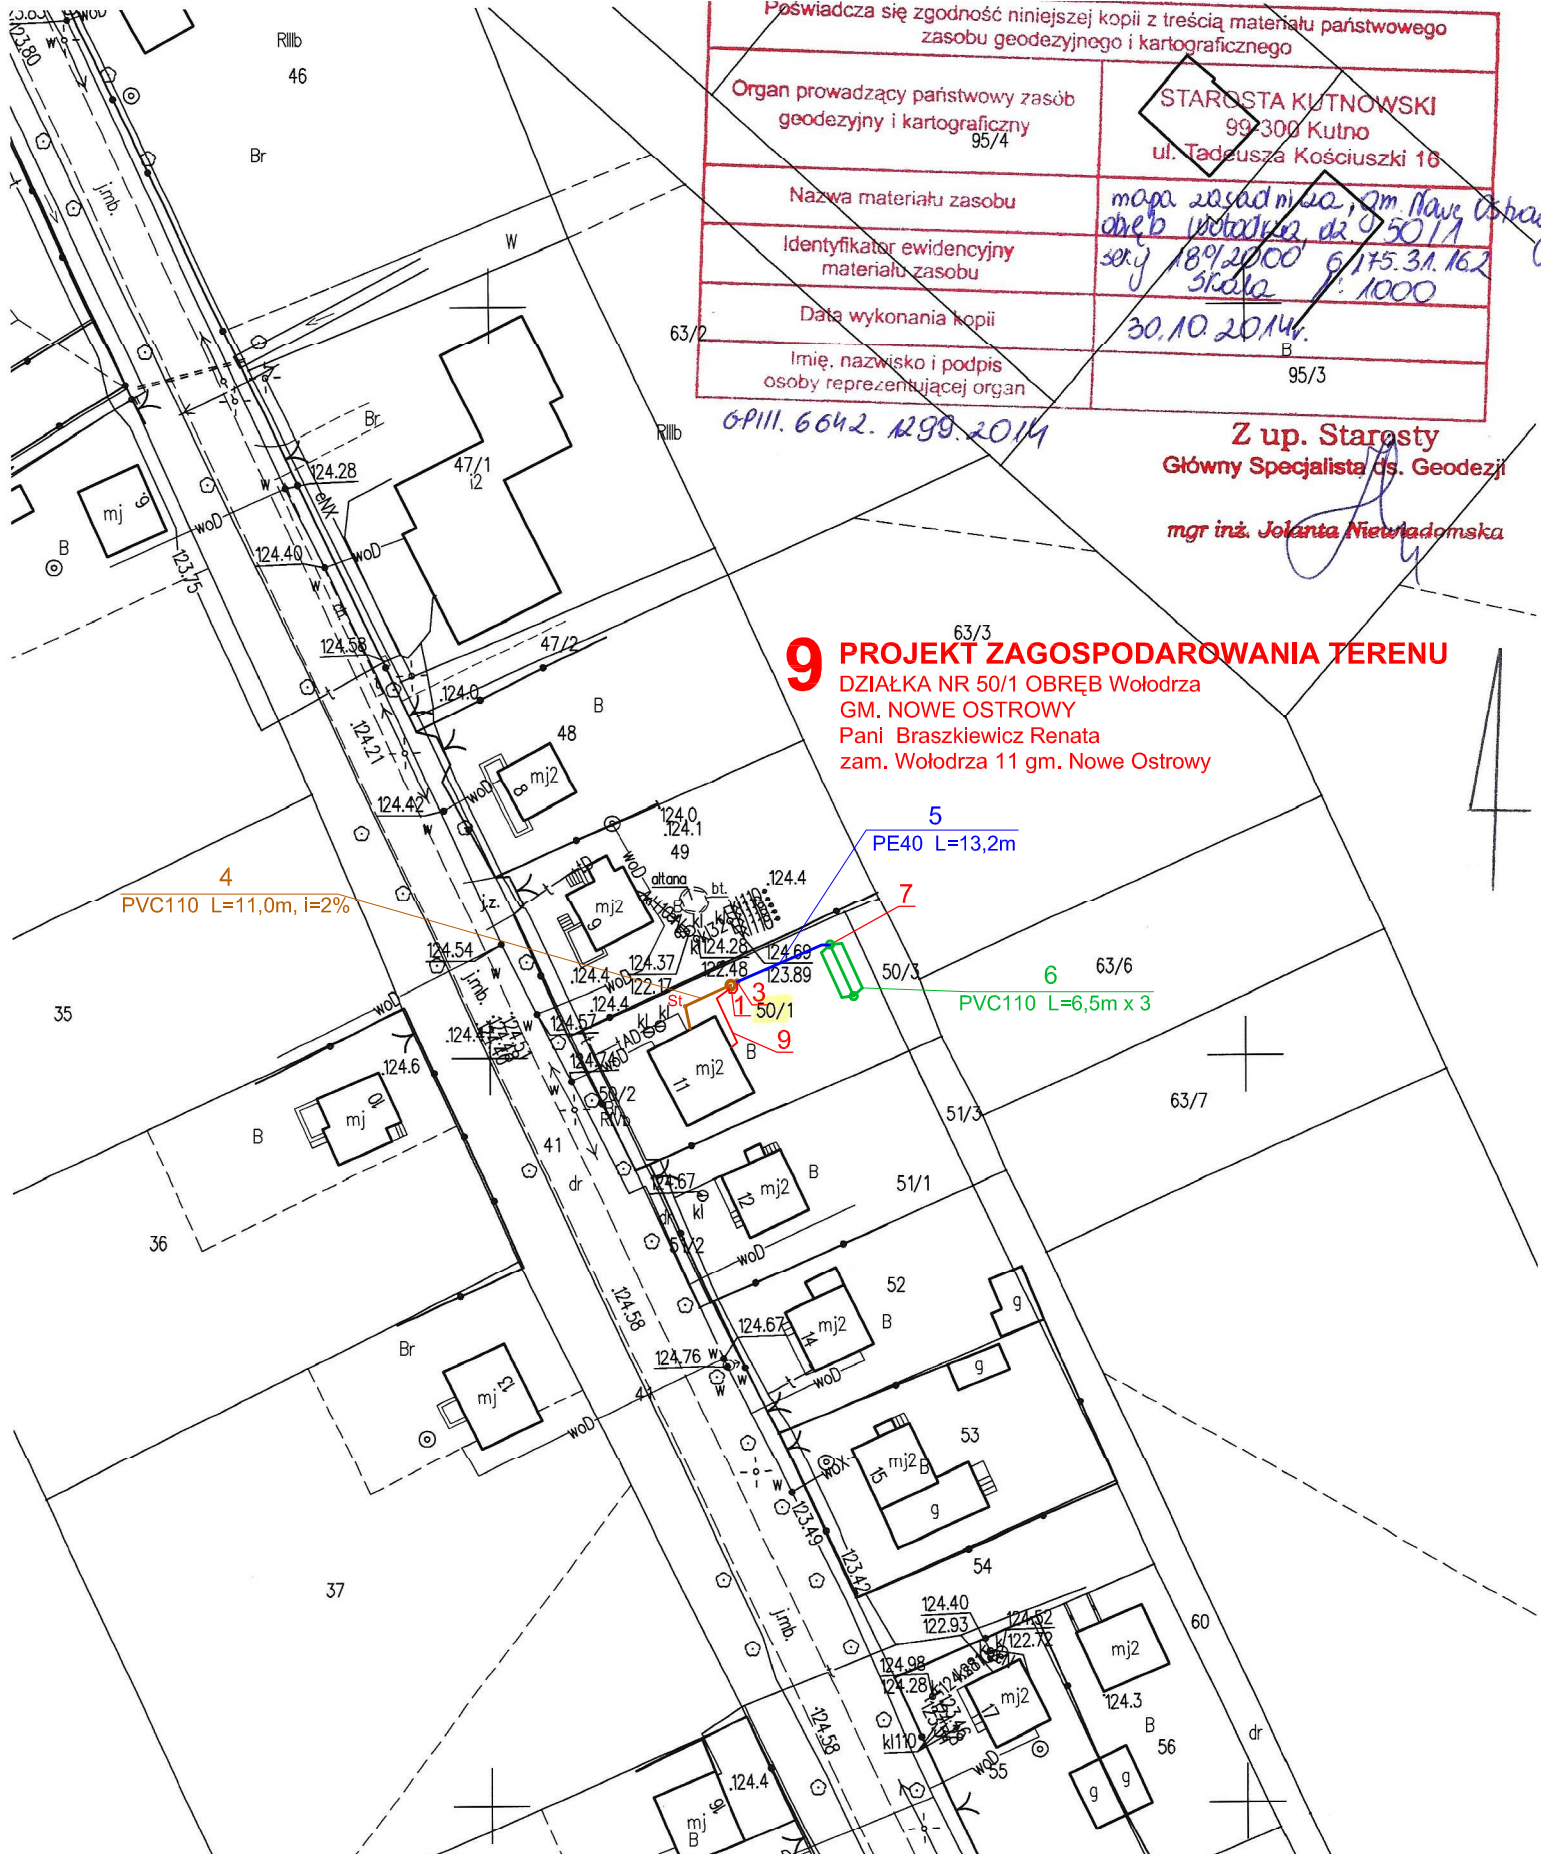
Poświadcza się zgodność niniejszej kopii z treścią materiału państwowego zasobu geodezyjnego i kartograficznego

| Organ prowadzący państwowy zasób geodezyjny i kartograficzny | STAROSTA KUTNOWSKI 99-300 Kutno ul. Tadeusza Kościuszki 16 |
|---|---|
| Nazwa materiału zasobu | mapa zasadnicza, gm. Nowe Ostrowy obręb Wołodrza, dz. 50/1 |
| Identyfikator ewidencyjny materiału zasobu | sey 18%2000 6.175.31.162 skala 1:1000 |
| Data wykonania kopii | 30.10.2014r. |
| Imię, nazwisko i podpis osoby reprezentującej organ | |

GPIII.6642.1299.2014

Z up. Starosty
Główny Specjalista ds. Geodezji
mgr inż. Jolanta Niewiadomska

9 PROJEKT ZAGOSPODAROWANIA TERENU
DZIAŁKA NR 50/1 OBRĘB Wołodrza
GM. NOWE OSTROWY
Pani Braszkiewicz Renata
zam. Wołodrza 11 gm. Nowe Ostrowy

5
PE40 L=13,2m

4
PVC110 L=11,0m, i=2%

7

6
PVC110 L=6,5m x 3

1 3 9 St 50/1

RIIIb 46 Br W 63/2 95/4 95/3 B RIIIb 47/1 i2 124.28 124.40 123.75 mj 9 woD B 124.58 47/2 124.0 B 48 mj2 8 124.21 124.42 124.0 124.1 49 mj2 9 altana bt. 124.4 124.28 124.69 123.89 122.48 124.37 122.17 124.4 124.54 124.57 35 124.6 mj 50/2 mj2 11 B 50/3 63/6 51/3 63/7 51/1 B 41 dr 124.67 mj2 12 B 36 51/2 52 124.67 mj2 14 B g Br mj 13 124.76 w 53 mj2 15 B g 124.58 37 123.49 123.42 54 124.40 122.93 124.52 122.72 60 mj2 124.3 B 56 124.98 124.28 mj2 17 kl110 124.58 55 dr 124.4 mj 9 B 63/3 j.mb. woD W